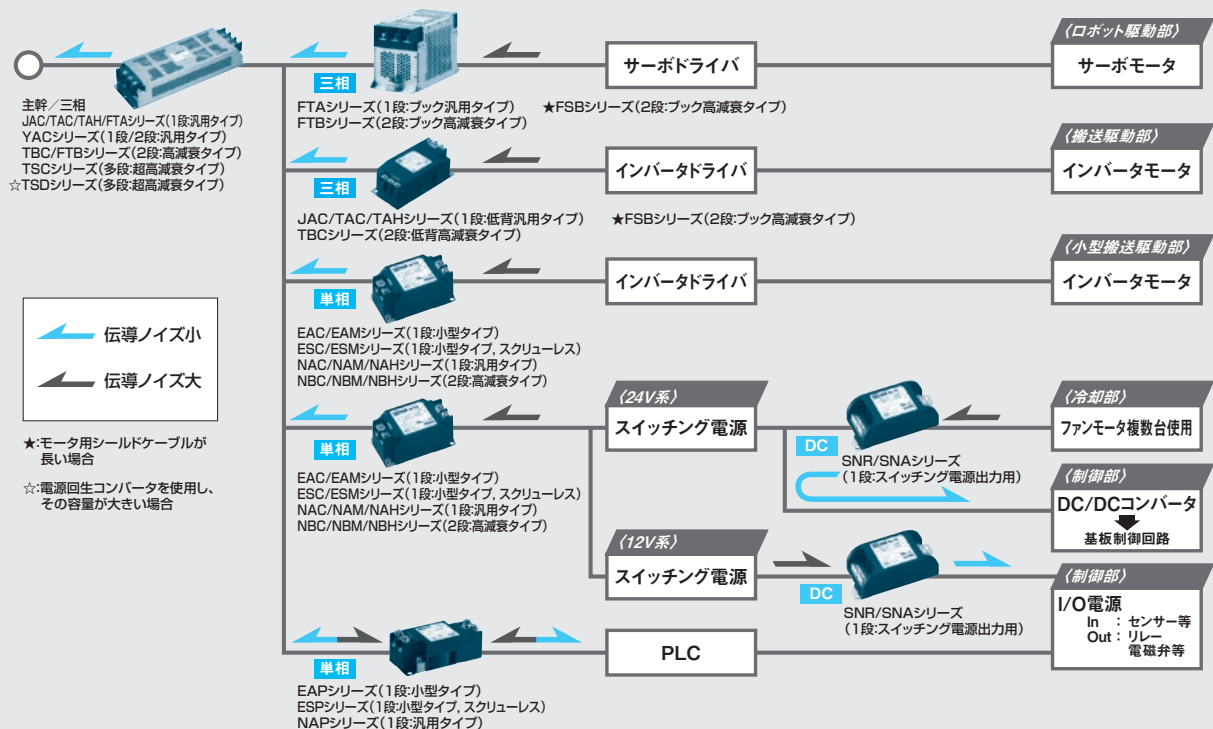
主幹／三相
JAC/TAC/TAH/FTAシリーズ（1段:汎用タイプ）
YACシリーズ（1段/2段:汎用タイプ）
TBC/FTBシリーズ（2段:高減衰タイプ）
TSCシリーズ（多段:超高減衰タイプ）
☆TSDシリーズ（多段:超高減衰タイプ）

伝導ノイズ小
伝導ノイズ大

★:モータ用シールドケーブルが長い場合

☆:電源回生コンバータを使用し、その容量が大きい場合

三相
FTAシリーズ（1段:ブック汎用タイプ）
FTBシリーズ（2段:ブック高減衰タイプ）

サーボドライバ
★FSBシリーズ（2段:ブック高減衰タイプ）
〈ロボット駆動部〉
サーボモータ

三相
JAC/TAC/TAHシリーズ（1段:低背汎用タイプ）
TBCシリーズ（2段:低背高減衰タイプ）

インバータドライバ
★FSBシリーズ（2段:ブック高減衰タイプ）
〈搬送駆動部〉
インバータモータ

単相
EAC/EAMシリーズ（1段:小型タイプ）
ESC/ESMシリーズ（1段:小型タイプ, スクリューレス）
NAC/NAM/NAHシリーズ（1段:汎用タイプ）
NBC/NBM/NBHシリーズ（2段:高減衰タイプ）

インバータドライバ
〈小型搬送駆動部〉
インバータモータ

単相
EAC/EAMシリーズ（1段:小型タイプ）
ESC/ESMシリーズ（1段:小型タイプ, スクリューレス）
NAC/NAM/NAHシリーズ（1段:汎用タイプ）
NBC/NBM/NBHシリーズ（2段:高減衰タイプ）

〈24V系〉
スイッチング電源
DC
SNR/SNAシリーズ
（1段:スイッチング電源出力用）
〈冷却部〉
ファンモータ複数台使用
〈制御部〉
DC/DCコンバータ
基板制御回路

〈12V系〉
スイッチング電源
DC
SNR/SNAシリーズ
（1段:スイッチング電源出力用）
〈制御部〉
I/O電源
In ： センサー等
Out : リレー
電磁弁等

単相
EAPシリーズ（1段:小型タイプ）
ESPシリーズ（1段:小型タイプ, スクリューレス）
NAPシリーズ（1段:汎用タイプ）
PLC